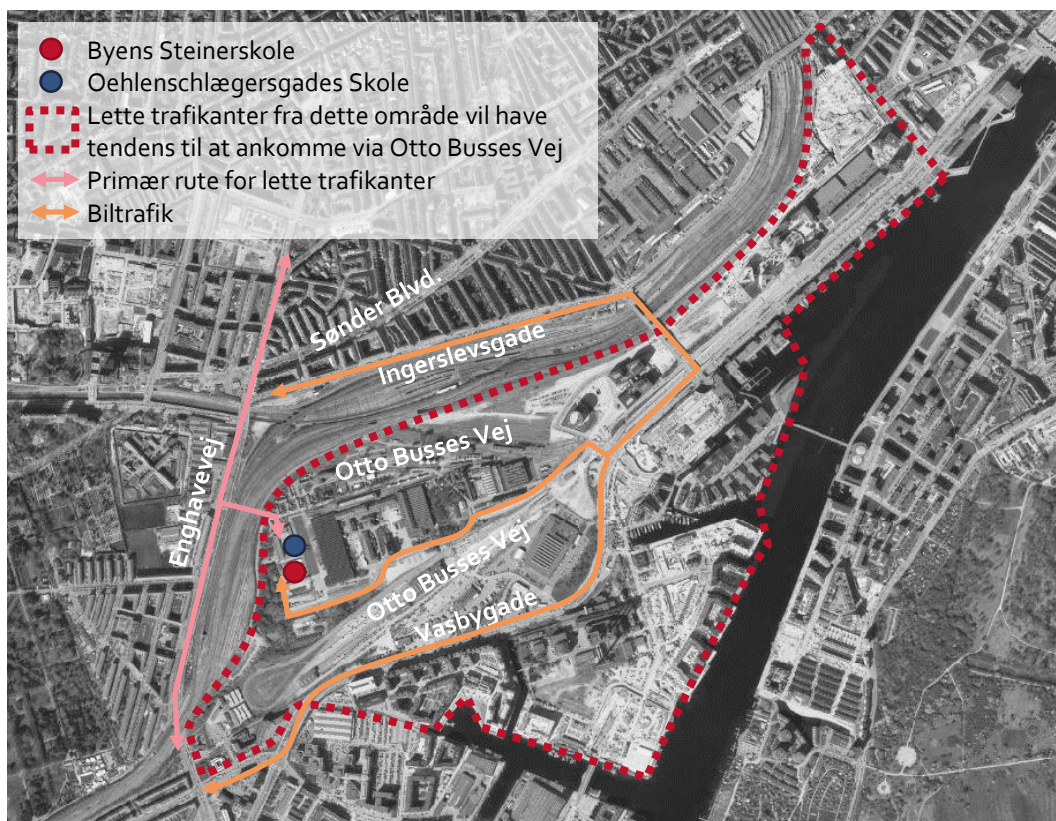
Byens Steinerskole
Oehlenschlægersgades Skole
Lette trafikanter fra dette område vil have tendens til at ankomme via Otto Busses Vej
Primær rute for lette trafikanter
Biltrafik

Sønder Blvd.
Ingerslevsgade
Otto Busses Vej
Enghavevej
Otto Busses Vej
Vasbygade